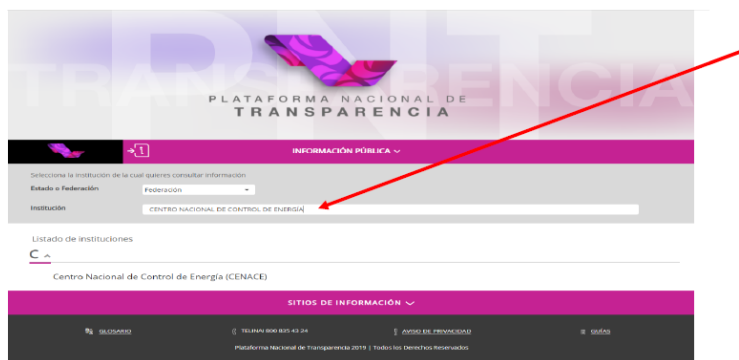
PNT
TRANSPARENCIA

PLATAFORMA NACIONAL DE
TRANSPARENCIA

INFORMACIÓN PÚBLICA

Selecciona la institución de la cual quieres consultar información

Estado o Federación
Federación

Institución
CENTRO NACIONAL DE CONTROL DE ENERGÍA

Listado de instituciones

C

Centro Nacional de Control de Energía (CENACE)

SITIOS DE INFORMACIÓN

GLOSARIO

TELINAI 800 835 43 24

AVISO DE PRIVACIDAD

GUÍAS

Plataforma Nacional de Transparencia 2019 | Todos los Derechos Reservados